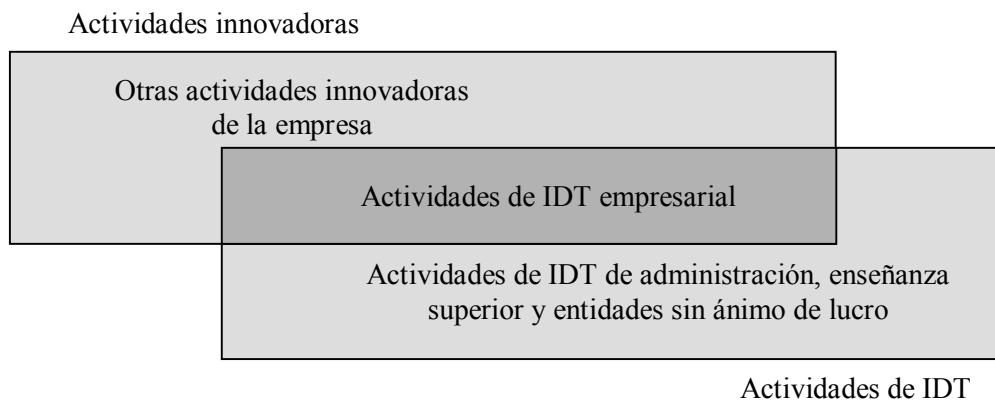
Actividades innovadoras

Otras actividades innovadoras de la empresa

Actividades de IDT empresarial

Actividades de IDT de administración, enseñanza superior y entidades sin ánimo de lucro

Actividades de IDT